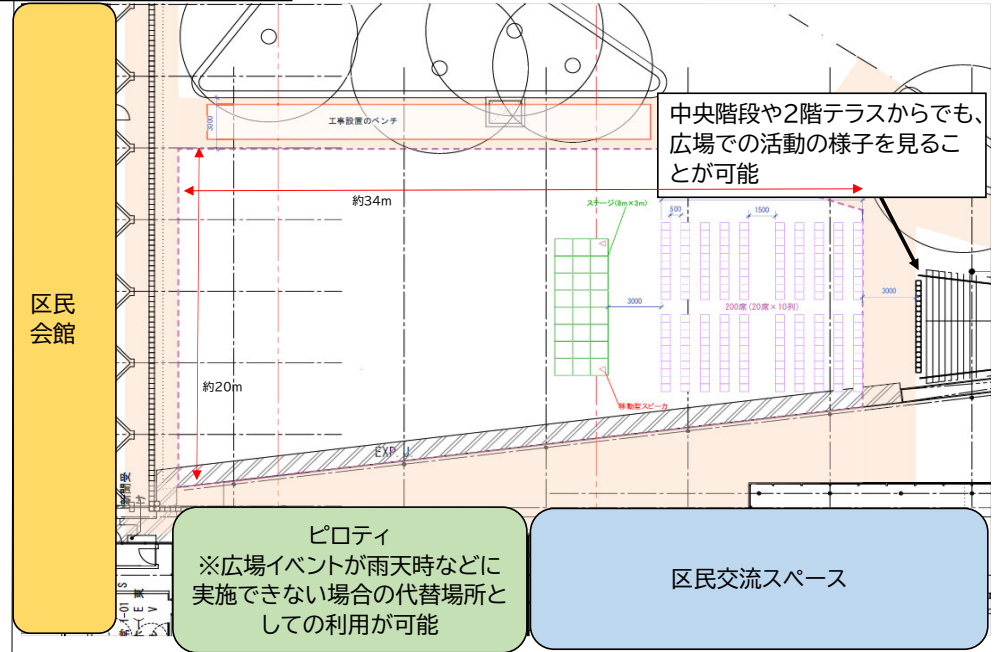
区民会館

中央階段や2階テラスからでも、広場での活動の様子を見ることが可能

3000

工事設置のベンチ

約34m

ステージ(8m×3m)

600

1500

3000

200席(20席×10列)

3000

約20m

移動型スピーカ

EXP.J

ピロティ
※広場イベントが雨天時などに実施できない場合の代替場所としての利用が可能

区民交流スペース